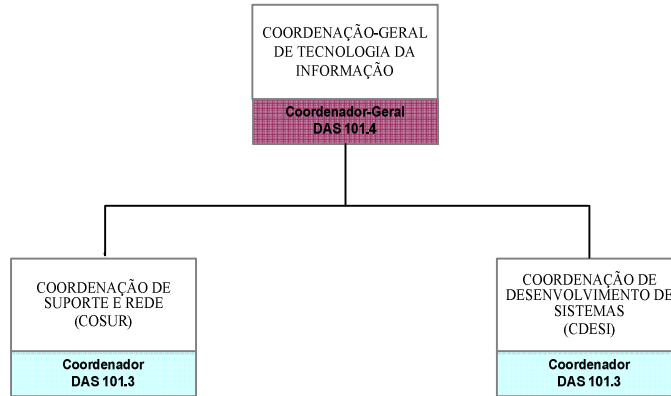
COORDENAÇÃO-GERAL DE TECNOLOGIA DA INFORMAÇÃO

Coordenador-Geral
DAS 101.4

COORDENAÇÃO DE SUPORTE E REDE (COSUR)

Coordenador
DAS 101.3

COORDENAÇÃO DE DESENVOLVIMENTO DE SISTEMAS (CDESI)

Coordenador
DAS 101.3